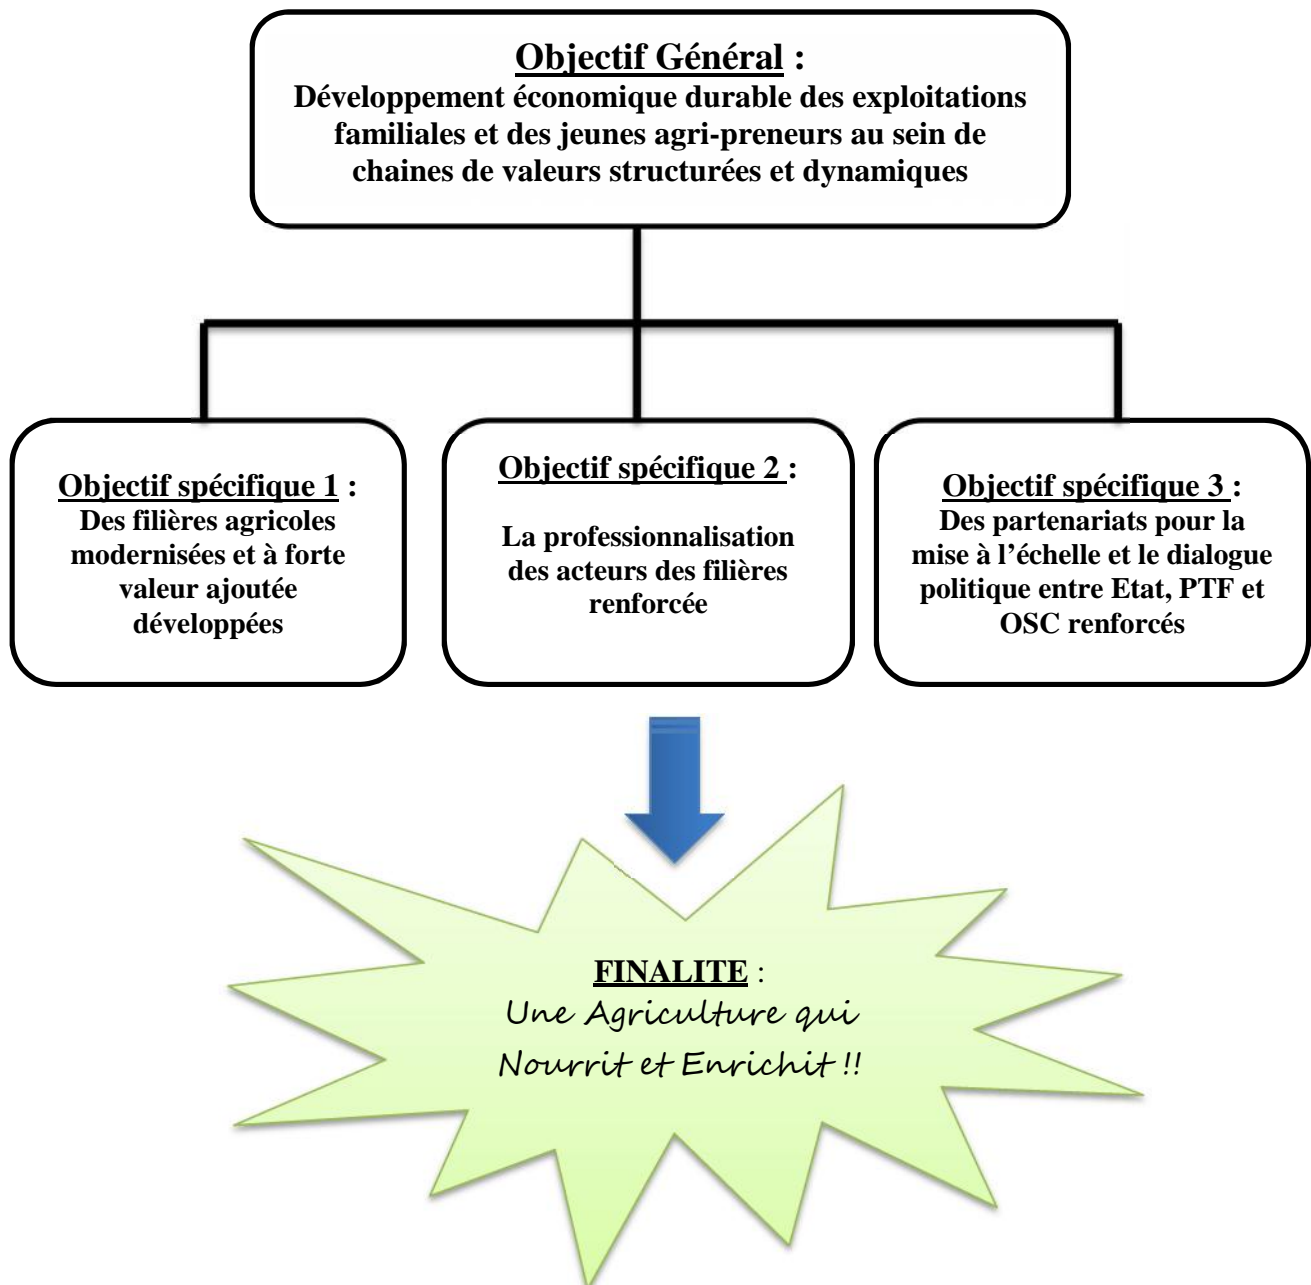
Objectif Général :
Développement économique durable des exploitations familiales et des jeunes agri-preneurs au sein de chaines de valeurs structurées et dynamiques

Objectif spécifique 1 :
Des filières agricoles modernisées et à forte valeur ajoutée développées

Objectif spécifique 2 :
La professionnalisation des acteurs des filières renforcée

Objectif spécifique 3 :
Des partenariats pour la mise à l'échelle et le dialogue politique entre Etat, PTF et OSC renforcés

FINALITE :
Une Agriculture qui Nourrit et Enrichit !!